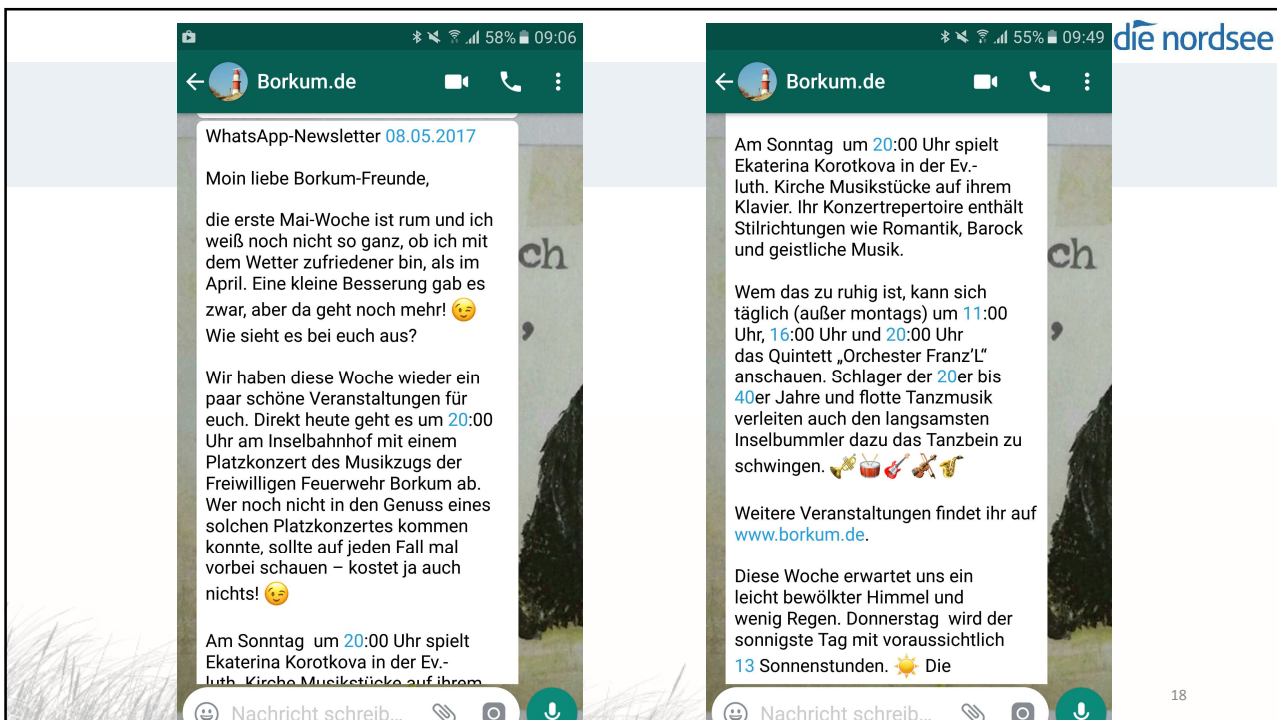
58% 09:06

Borkum.de

WhatsApp-Newsletter 08.05.2017

Moin liebe Borkum-Freunde,

die erste Mai-Woche ist rum und ich weiß noch nicht so ganz, ob ich mit dem Wetter zufriedener bin, als im April. Eine kleine Besserung gab es zwar, aber da geht noch mehr! 😉 Wie sieht es bei euch aus?

Wir haben diese Woche wieder ein paar schöne Veranstaltungen für euch. Direkt heute geht es um 20:00 Uhr am Inselbahnhof mit einem Platzkonzert des Musikzugs der Freiwilligen Feuerwehr Borkum ab. Wer noch nicht in den Genuss eines solchen Platzkonzertes kommen konnte, sollte auf jeden Fall mal vorbei schauen – kostet ja auch nichts! 😉

Am Sonntag um 20:00 Uhr spielt Ekaterina Korotkova in der Ev.-luth. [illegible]

Nachricht schreib...

55% 09:49

die nordsee

Borkum.de

Am Sonntag um 20:00 Uhr spielt Ekaterina Korotkova in der Ev.-luth. Kirche Musikstücke auf ihrem Klavier. Ihr Konzertrepertoire enthält Stilrichtungen wie Romantik, Barock und geistliche Musik.

Wem das zu ruhig ist, kann sich täglich (außer montags) um 11:00 Uhr, 16:00 Uhr und 20:00 Uhr das Quintett „Orchester Franz'L" anschauen. Schlager der 20er bis 40er Jahre und flotte Tanzmusik verleiten auch den langsamsten Inselbummler dazu das Tanzbein zu schwingen. 🎺🥁🎸🎻🎷

Weitere Veranstaltungen findet ihr auf www.borkum.de.

Diese Woche erwartet uns ein leicht bewölkter Himmel und wenig Regen. Donnerstag wird der sonnigste Tag mit voraussichtlich 13 Sonnenstunden. ☀️ Die

Nachricht schreib...

18